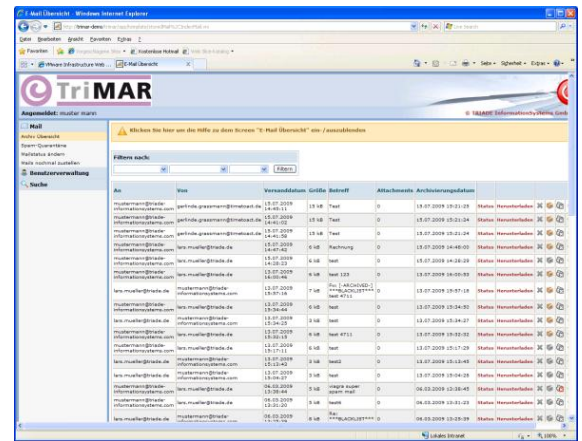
E-Mail Übersicht - Windows Internet Explorer

http://trimar-demo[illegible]

Datei Bearbeiten Ansicht Favoriten Extras ?

Favoriten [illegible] Kostenlose Hotmail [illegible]

VMware Infrastructure Web ... E-Mail Übersicht

Seite Sicherheit Extras

TriMAR

Angemeldet: muster mann

© TRIADE Informationssysteme GmbH

Mail
Mailbox Übersicht
Spam-Quarantäne
Mailstatus ändern
Mails nochmal zustellen
Benutzerverwaltung
Suche

Klicken Sie hier um die Hilfe zu dem Screen "E-Mail Übersicht" ein-/auszublenden

Filtern nach:

Filtern

| An | Von | Versanddatum | Größe | Betreff | Attachments | Archivierungsdatum | | | |
|---|---|---|---|---|---|---|---|---|---|
| mustermann@triade-informationsystems.com | gerlinde.grassmann@timebeat.de | 15.07.2009 14:48:11 | 15 kB | Test | 0 | 15.07.2009 15:21:25 | Status | Herunterladen | |
| mustermann@triade-informationsystems.com | gerlinde.grassmann@timebeat.de | 15.07.2009 14:41:02 | 15 kB | Test | 0 | 15.07.2009 15:21:24 | Status | Herunterladen | |
| mustermann@triade-informationsystems.com | gerlinde.grassmann@timebeat.de | 15.07.2009 14:41:58 | 15 kB | Test | 0 | 15.07.2009 15:21:24 | Status | Herunterladen | |
| mustermann@triade-informationsystems.com | lars.mueller@triade.de | 15.07.2009 14:47:42 | 6 kB | Rechnung | 0 | 15.07.2009 14:48:00 | Status | Herunterladen | |
| mustermann@triade-informationsystems.com | lars.mueller@triade.de | 15.07.2009 14:28:23 | 6 kB | test | 0 | 15.07.2009 14:28:29 | Status | Herunterladen | |
| mustermann@triade-informationsystems.com | lars.mueller@triade.de | 13.07.2009 16:00:46 | 6 kB | test 123 | 0 | 13.07.2009 16:00:53 | Status | Herunterladen | |
| lars.mueller@triade.de | mustermann@triade-informationsystems.com | 13.07.2009 15:57:16 | 7 kB | Fw: [ARCHIVED] ***BLACKLIST*** test 4711 | 0 | 13.07.2009 15:57:18 | Status | Herunterladen | |
| lars.mueller@triade.de | mustermann@triade-informationsystems.com | 13.07.2009 15:34:44 | 6 kB | test | 0 | 13.07.2009 15:34:50 | Status | Herunterladen | |
| lars.mueller@triade.de | mustermann@triade-informationsystems.com | 13.07.2009 15:34:25 | 6 kB | test | 0 | 13.07.2009 15:34:27 | Status | Herunterladen | |
| lars.mueller@triade.de | mustermann@triade-informationsystems.com | 13.07.2009 15:32:19 | 6 kB | test 4711 | 0 | 13.07.2009 15:32:32 | Status | Herunterladen | |
| lars.mueller@triade.de | mustermann@triade-informationsystems.com | 13.07.2009 15:17:11 | 6 kB | test | 0 | 13.07.2009 15:17:29 | Status | Herunterladen | |
| lars.mueller@triade.de | mustermann@triade-informationsystems.com | 13.07.2009 15:12:40 | 6 kB | test2 | 0 | 13.07.2009 15:12:45 | Status | Herunterladen | |
| lars.mueller@triade.de | mustermann@triade-informationsystems.com | 13.07.2009 15:04:17 | 5 kB | test | 0 | 13.07.2009 15:04:26 | Status | Herunterladen | |
| lars.mueller@triade.de | mustermann@triade-informationsystems.com | 06.03.2009 12:38:44 | 5 kB | viagra super spam mail | 0 | 06.03.2009 12:38:45 | Status | Herunterladen | |
| lars.mueller@triade.de | mustermann@triade-informationsystems.com | 06.03.2009 15:31:20 | 5 kB | test9 | 0 | 06.03.2009 15:31:23 | Status | Herunterladen | |
| lars.mueller@triade.de | mustermann@triade-informationsystems.com | 06.03.2009 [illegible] | 6 kB | Re: ***BLACKLIST*** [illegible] | 0 | 06.03.2009 15:29:39 | Status | Herunterladen | |

Lokales Intranet 100%